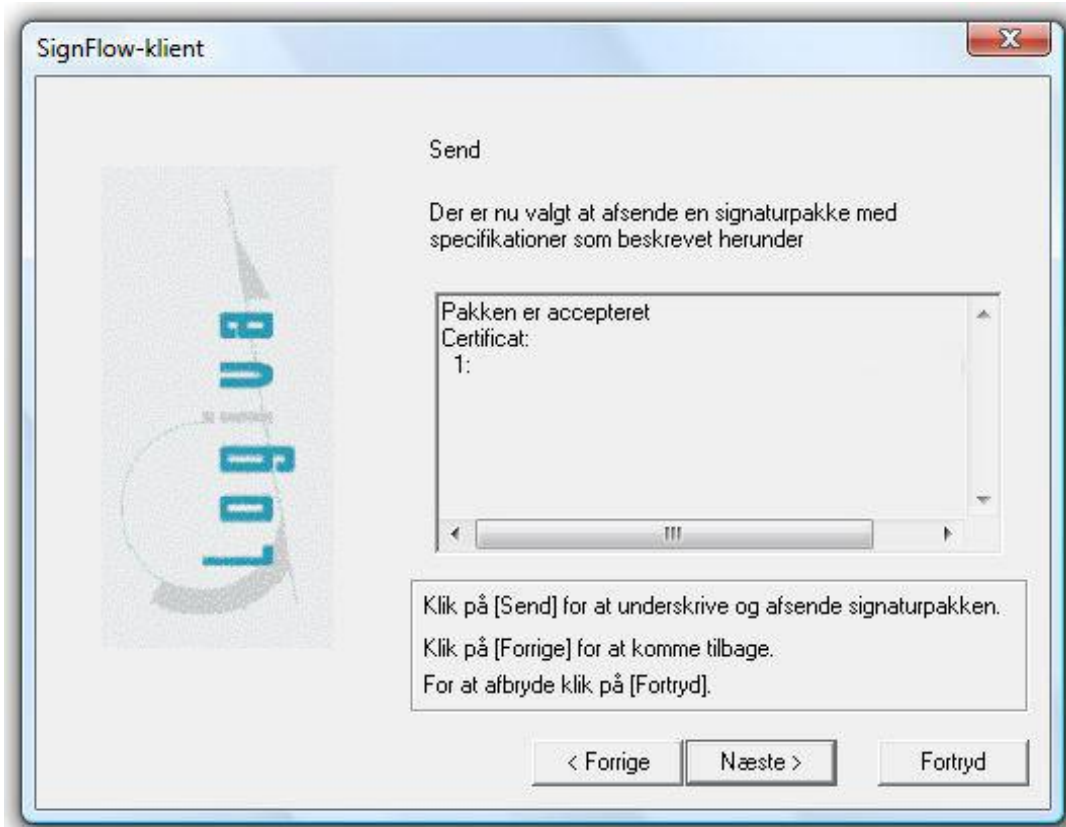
SignFlow-klient

Logua

Send

Der er nu valgt at afsende en signaturpakke med specifikationer som beskrevet herunder

Pakken er accepteret
Certificat:
1:

Klik på [Send] for at underskrive og afsende signaturpakken.

Klik på [Forrige] for at komme tilbage.

For at afbryde klik på [Fortryd].

< Forrige
Næste >
Fortryd